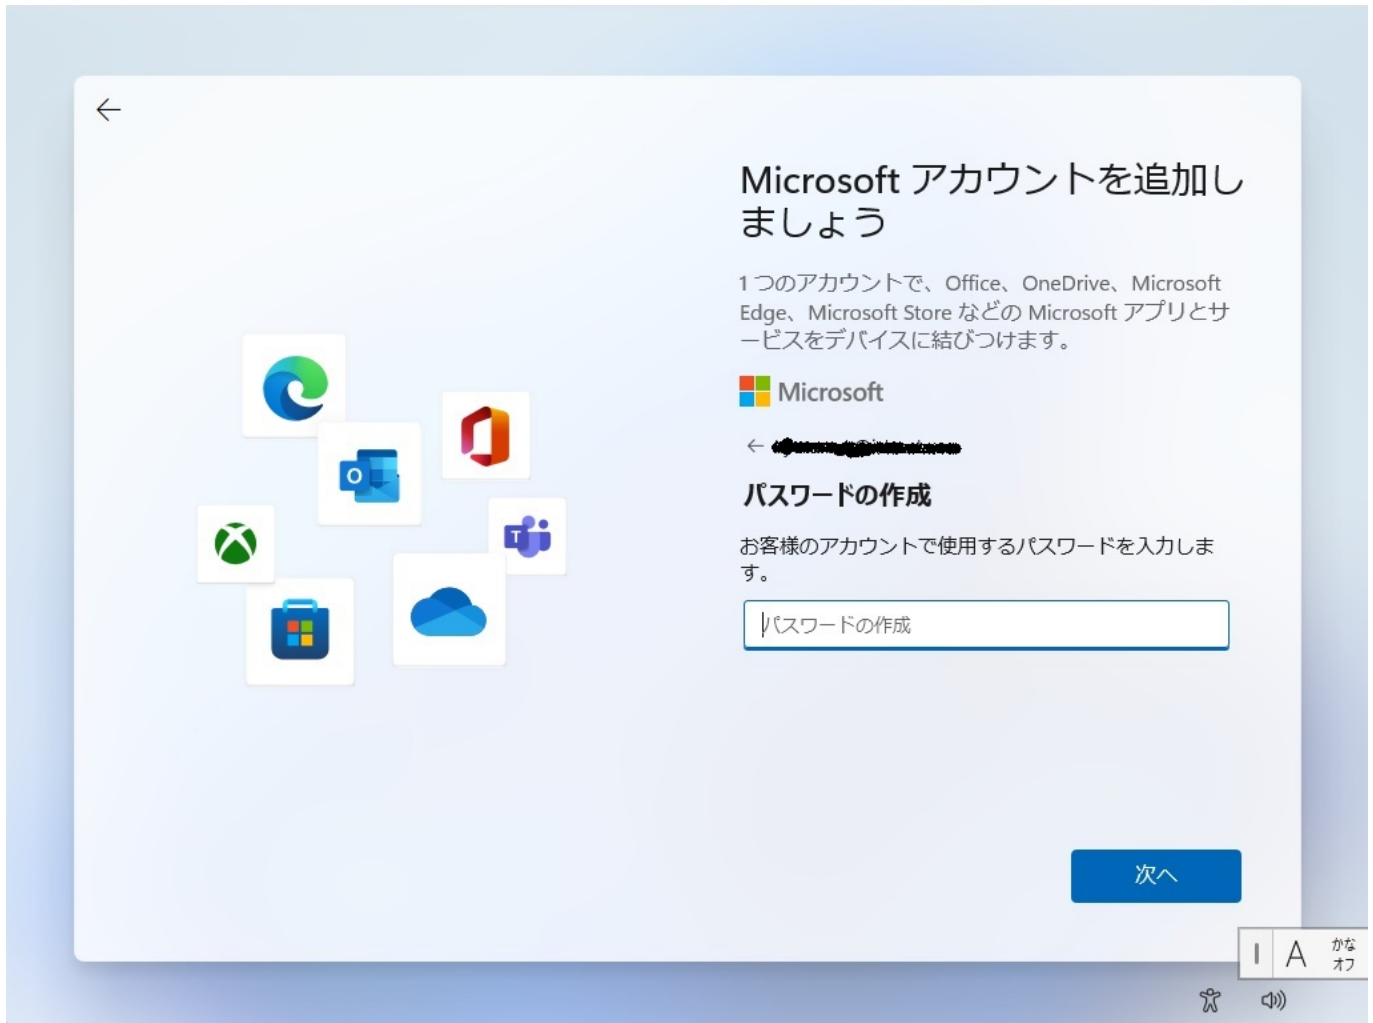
Microsoft アカウントを追加しましょう

1 つのアカウントで、Office、OneDrive、Microsoft Edge、Microsoft Store などの Microsoft アプリとサービスをデバイスに結びつけます。

Microsoft

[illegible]

パスワードの作成

お客様のアカウントで使用するパスワードを入力します。

パスワードの作成

次へ

A かな オフ